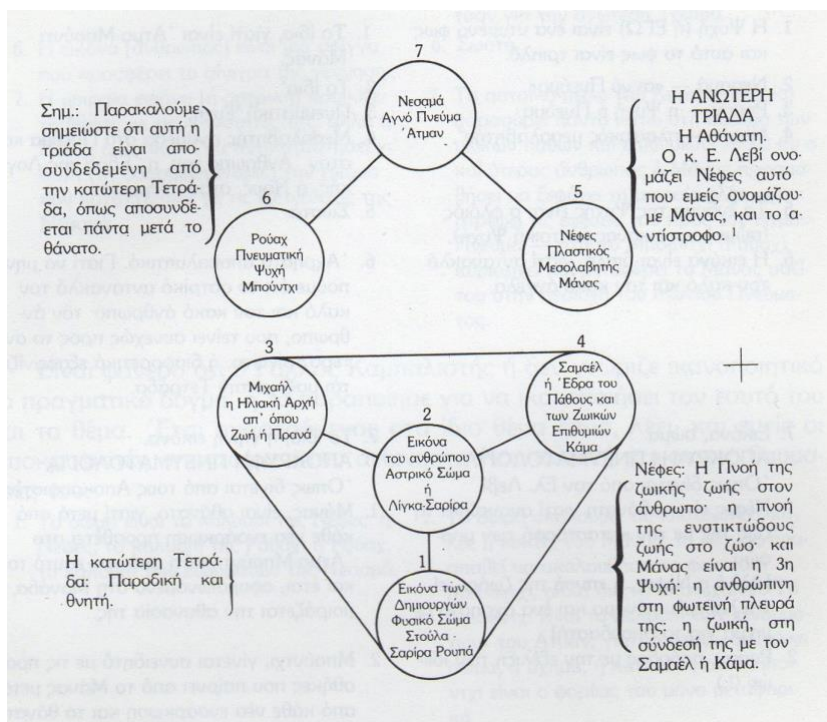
Σημ.: Παρακαλούμε σημειώστε ότι αυτή η τριάδα είναι αποσυνδεδεμένη από την κατώτερη Τετράδα, όπως αποσυνδέεται πάντα μετά το θάνατο.

7
Νεσαμά
Αγνό Πνεύμα
Άτμαν

Η ΑΝΩΤΕΡΗ ΤΡΙΑΔΑ
Η Αθάνατη.
Ο κ. Ε. Λεβί ονομάζει Νέφες αυτό που εμείς ονομάζουμε Μάνας, και το αντίστροφο. $^1$

6
Ρούαχ
Πνευματική
Ψυχή
Μπούντι

5
Νέφες
Πλαστικός
Μεσολαβητής
Μάνας

3
Μιχαήλ
η Ηλιακή Αρχή
απ' όπου
Ζωή ή Πράνα

4
Σαμαέλ
ή Έδρα του
Πάθους και
των Ζωικών
Επιθυμιών
Κάμα

2
Εικόνα
του ανθρώπου
Αστρικό Σώμα
ή
Λίγκα-Σαρίρα

Νέφες: Η Πνοή της ζωικής ζωής στον άνθρωπο: η πνοή της ενστικτώδους ζωής στο ζώο· και Μάνας είναι η 3η Ψυχή: ανθρώπινη στη φωτεινή πλευρά της: η ζωική, στη σύνδεσή της με τον Σαμαέλ ή Κάμα.

Η κατώτερη Τετράδα: Παροδική και θνητή.

1
Εικόνα των
Δημιουργών
Φυσικό Σώμα
Στούλα -
Σαρίρα Ρουπά